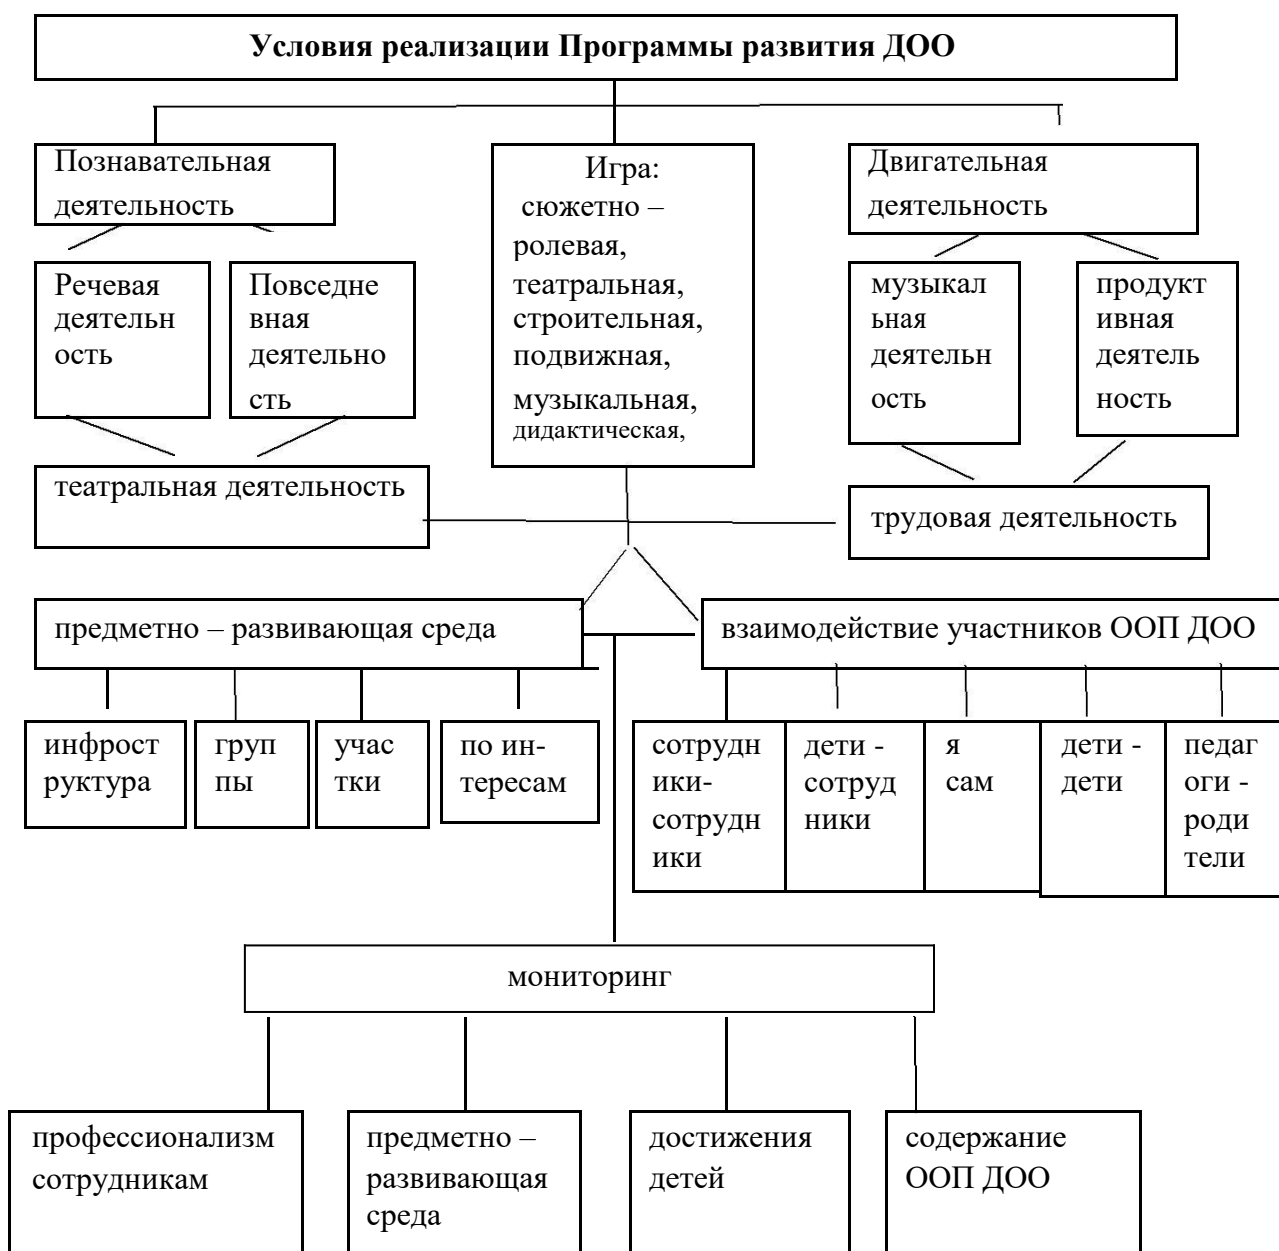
Условия реализации Программы развития ДОО

Познавательная деятельность

Игра: сюжетно – ролевая, театральная, строительная, подвижная, музыкальная, дидактическая,

Двигательная деятельность

Речевая деятельность

Повседневная деятельность

музыкальная деятельность

продуктивная деятельность

театральная деятельность

трудовая деятельность

предметно – развивающая среда

взаимодействие участников ООП ДОО

инфроструктура

группы

участки

по интересам

сотрудники-сотрудники

дети - сотрудники

я сам

дети - дети

педагоги - родители

мониторинг

профессионализм сотрудникам

предметно – развивающая среда

достижения детей

содержание ООП ДОО